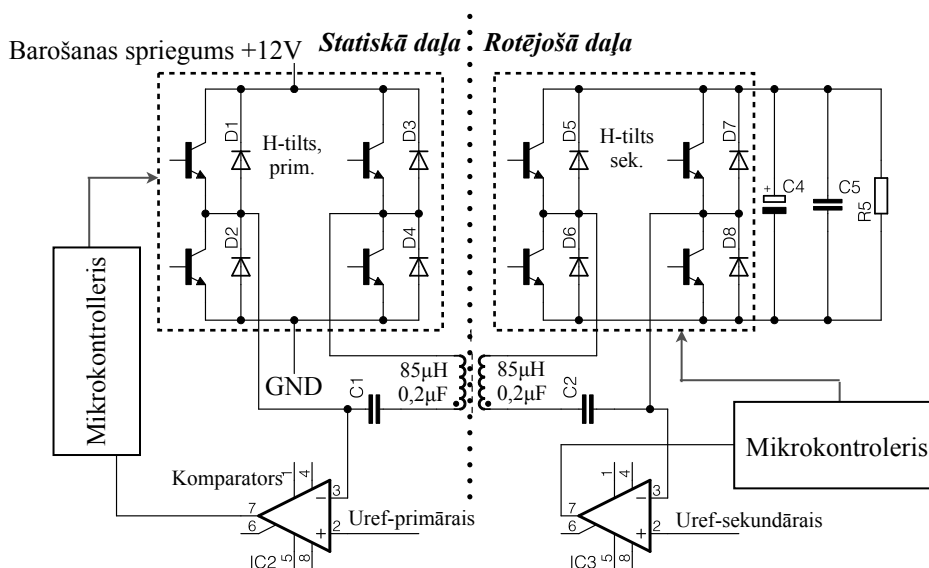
Barošanas spriegums +12V

Statiskā daļa

Rotējošā daļa

D1

H-tilts, prim.

D3

D2

D4

D5

H-tilts sek.

D7

D6

D8

C4

C5

R5

Mikrokontrolleris

GND

C1

85μH 0,2μF

85μH 0,2μF

C2

Mikrokontroleris

Komparators

1

4

7

6

3

2

5

8

IC2

Uref-primārais

1

4

7

6

3

2

5

8

IC3

Uref-sekundārais